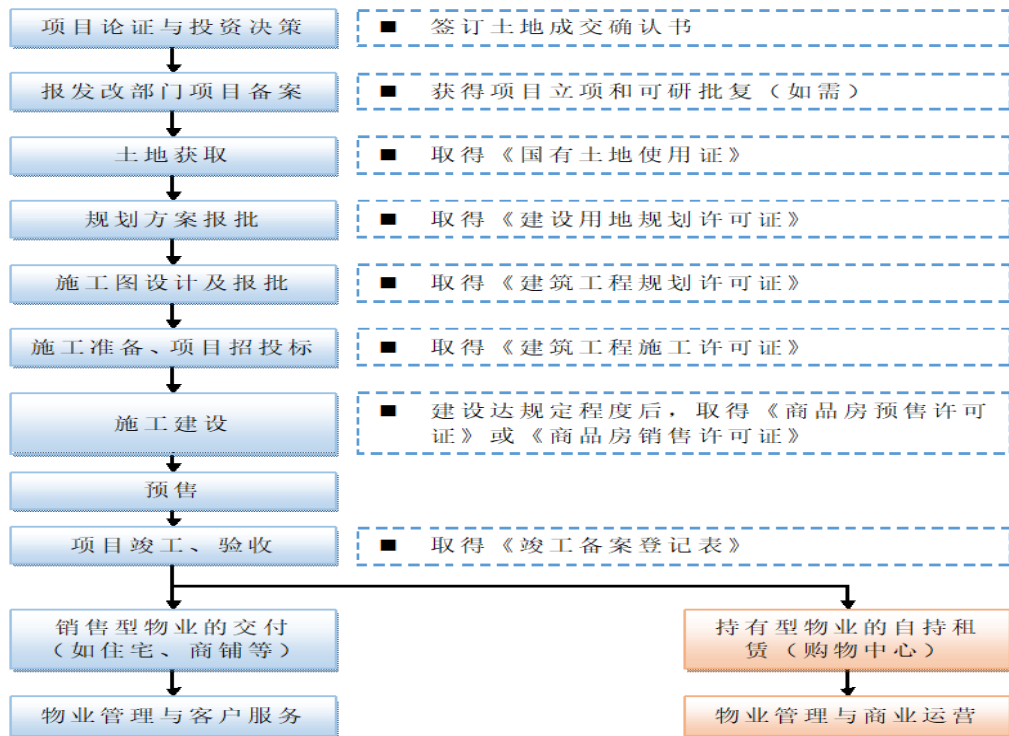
项目论证与投资决策

■ 签订土地成交确认书

报发改部门项目备案

■ 获得项目立项和可研批复（如需）

土地获取

■ 取得《国有土地使用证》

规划方案报批

■ 取得《建设用地规划许可证》

施工图设计及报批

■ 取得《建筑工程规划许可证》

施工准备、项目招投标

■ 取得《建筑工程施工许可证》

施工建设

■ 建设达规定程度后，取得《商品房预售许可证》或《商品房销售许可证》

预售

项目竣工、验收

■ 取得《竣工备案登记表》

销售型物业的交付（如住宅、商铺等）

持有型物业的自持租赁（购物中心）

物业管理与客户服务

物业管理与商业运营